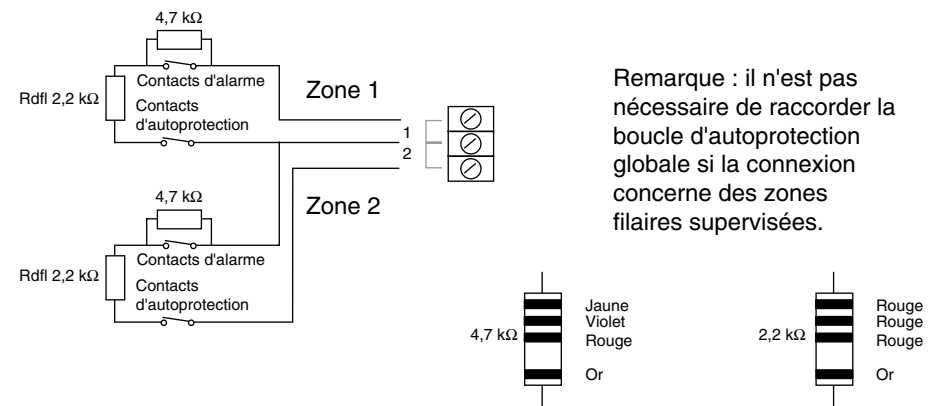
4,7 kΩ

Contacts d'alarme

Rdfl 2,2 kΩ

Contacts d'autoprotection

Zone 1

1

2

Zone 2

4,7 kΩ

Contacts d'alarme

Rdfl 2,2 kΩ

Contacts d'autoprotection

Remarque : il n'est pas nécessaire de raccorder la boucle d'autoprotection globale si la connexion concerne des zones filaires supervisées.

4,7 kΩ

Jaune
Violet
Rouge
Or

2,2 kΩ

Rouge
Rouge
Rouge
Or